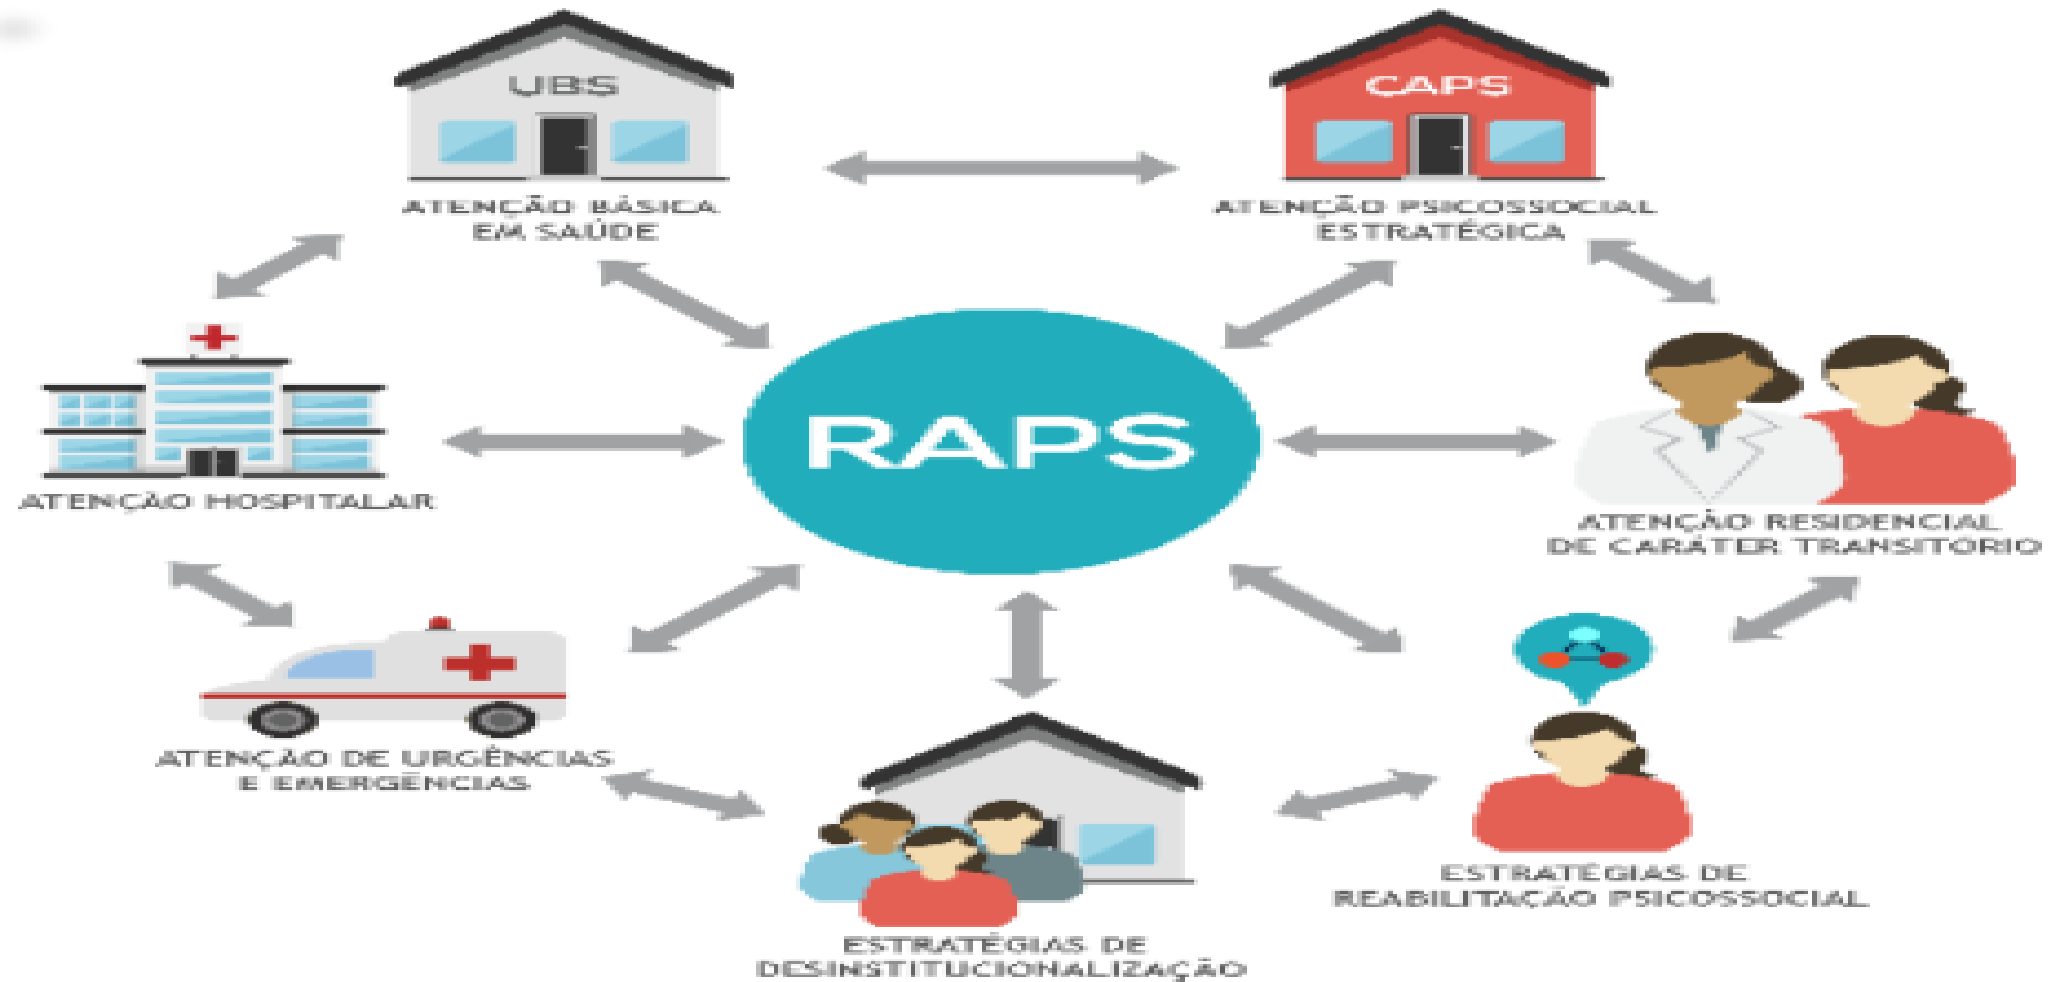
UBS

ATENÇÃO BÁSICA EM SAÚDE

CAPS

ATENÇÃO PSICOSSOCIAL ESTRATÉGICA

RAPS

ATENÇÃO HOSPITALAR

ATENÇÃO RESIDENCIAL DE CARÁTER TRANSITÓRIO

ATENÇÃO DE URGÊNCIAS E EMERGÊNCIAS

ESTRATÉGIAS DE DESINSTITUCIONALIZAÇÃO

ESTRATÉGIAS DE REABILITAÇÃO PSICOSSOCIAL